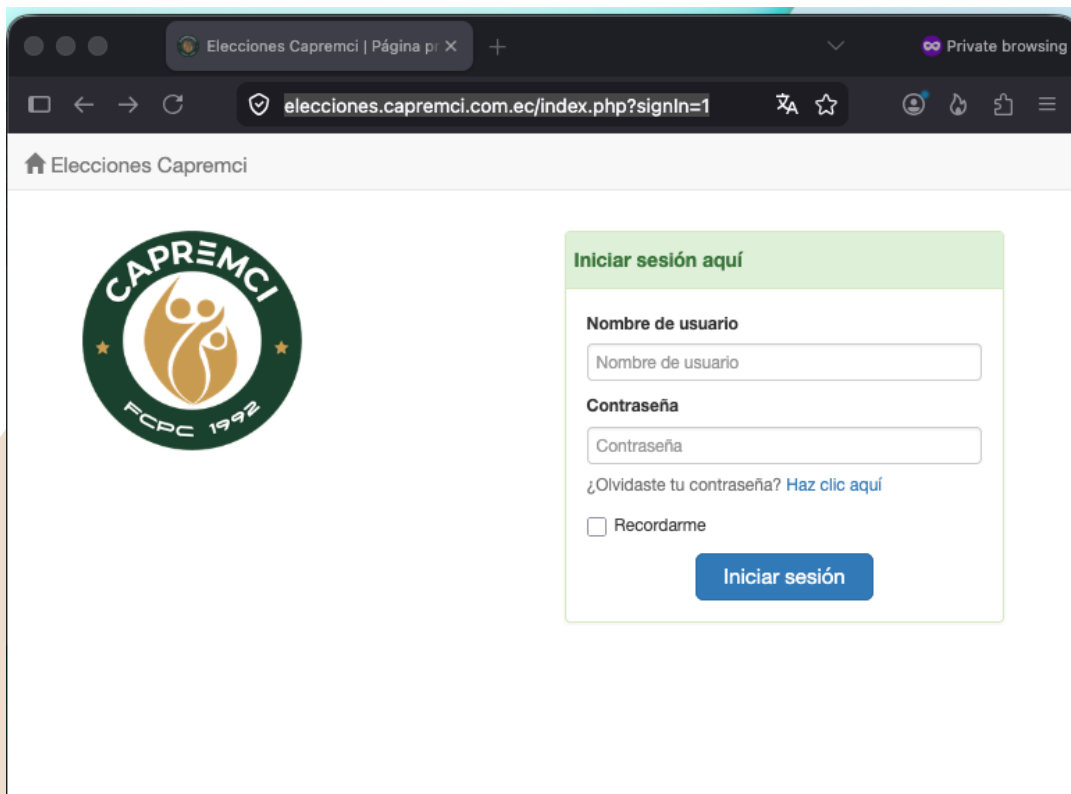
Elecciones Capremci | Página pr

Private browsing

elecciones.capremci.com.ec/index.php?signIn=1

Elecciones Capremci

CAPREMCI
FCPC 1992

Iniciar sesión aquí

Nombre de usuario

Nombre de usuario

Contraseña

Contraseña

¿Olvidaste tu contraseña? Haz clic aquí

Recordarme

Iniciar sesión